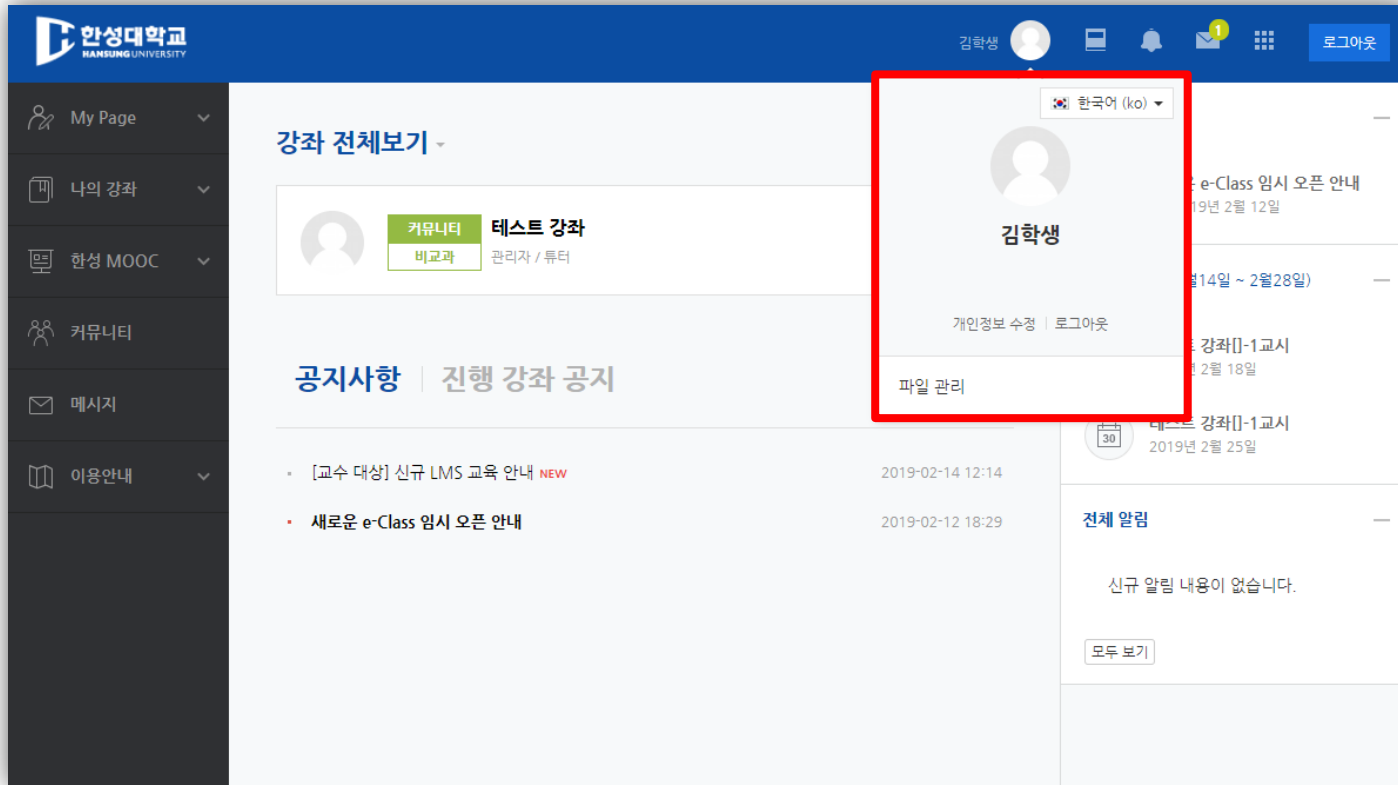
한성대학교 HANSUNG UNIVERSITY

김학생

1

로그아웃

My Page

나의 강좌

한성 MOOC

커뮤니티

메시지

이용안내

강좌 전체보기

커뮤니티
비교과

테스트 강좌
관리자 / 튜터

공지사항 | 진행 강좌 공지

[교수 대상] 신규 LMS 교육 안내 NEW 2019-02-14 12:14

새로운 e-Class 임시 오픈 안내 2019-02-12 18:29

한국어 (ko)

김학생

개인정보 수정 | 로그아웃

파일 관리

e-Class 임시 오픈 안내
19년 2월 12일

월14일 ~ 2월28일)

강좌[]-1교시
년 2월 18일

테스트 강좌[]-1교시
30
2019년 2월 25일

전체 알림

신규 알림 내용이 없습니다.

모두 보기